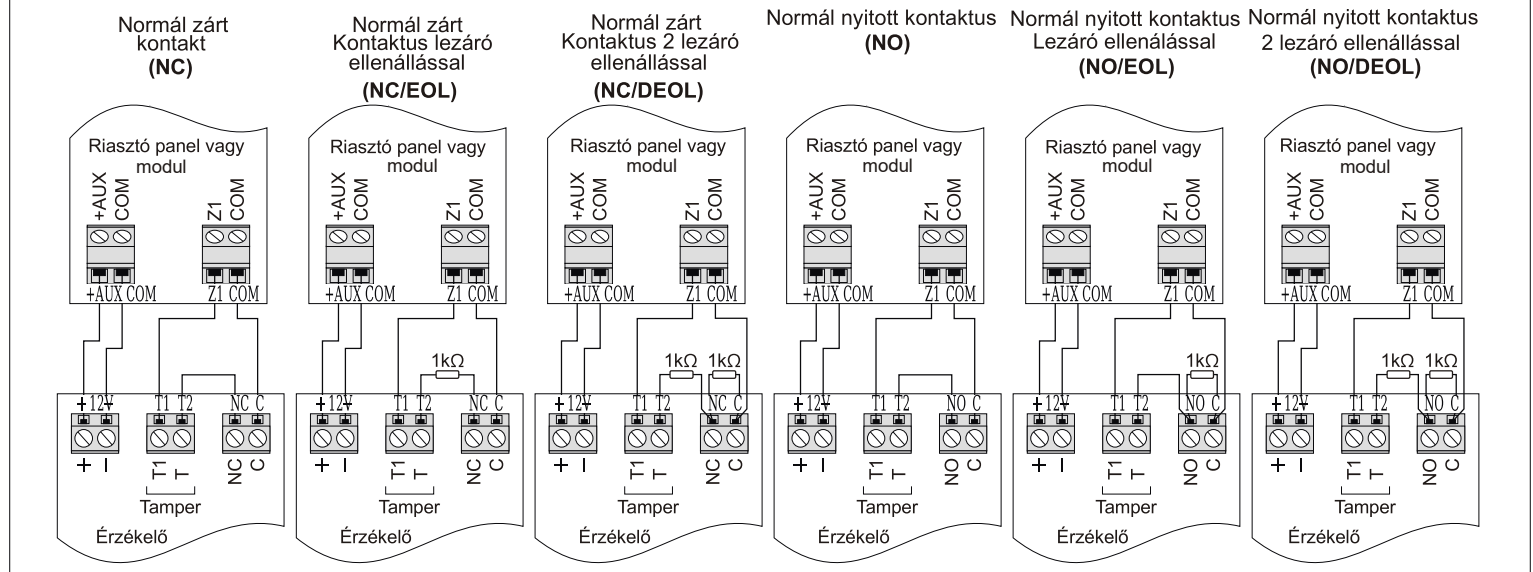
Normál zárt kontakt
(NC)

Riasztó panel vagy modul
+AUX COM
Z1 COM
+AUX COM
Z1 COM

+ 12V
T1 T2
NC C
+ –
T1 T
NC C
Tamper
Érzékelő

Normál zárt Kontaktus lezáró ellenállással
(NC/EOL)

Riasztó panel vagy modul
+AUX COM
Z1 COM
+AUX COM
Z1 COM
1kΩ
+ 12V
T1 T2
NC C
+ –
T1 T
NC C
Tamper
Érzékelő

Normál zárt Kontaktus 2 lezáró ellenállással
(NC/DEOL)

Riasztó panel vagy modul
+AUX COM
Z1 COM
+AUX COM
Z1 COM
1kΩ 1kΩ
+ 12V
T1 T2
NC C
+ –
T1 T
NC C
Tamper
Érzékelő

Normál nyitott kontaktus
(NO)

Riasztó panel vagy modul
+AUX COM
Z1 COM
+AUX COM
Z1 COM
+ 12V
T1 T2
NO C
+ –
T1 T
NO C
Tamper
Érzékelő

Normál nyitott kontaktus Lezáró ellenállással
(NO/EOL)

Riasztó panel vagy modul
+AUX COM
Z1 COM
+AUX COM
Z1 COM
1kΩ
+ 12V
T1 T2
NO C
+ –
T1 T
NO C
Tamper
Érzékelő

Normál nyitott kontaktus 2 lezáró ellenállással
(NO/DEOL)

Riasztó panel vagy modul
+AUX COM
Z1 COM
+AUX COM
Z1 COM
1kΩ 1kΩ
+ 12V
T1 T2
NO C
+ –
T1 T
NO C
Tamper
Érzékelő